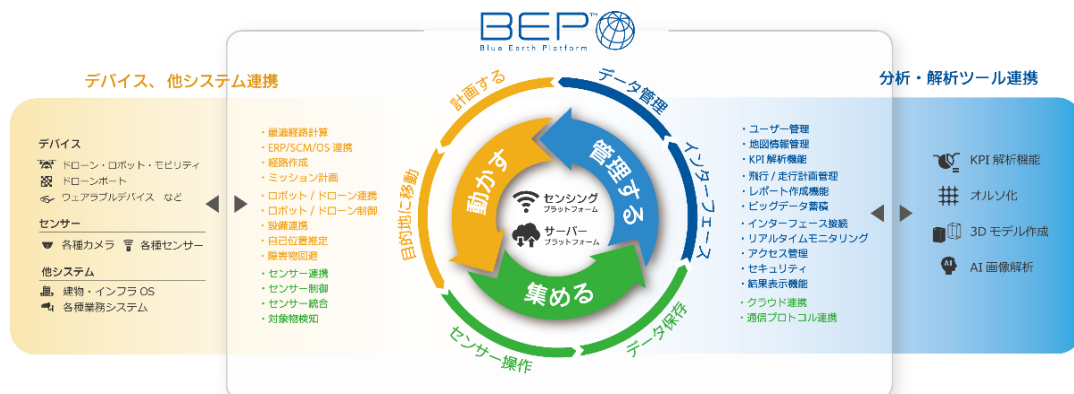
BEP
Blue Earth Platform

デバイス、他システム連携

デバイス
ドローン・ロボット・モビリティ
ドローンポート
ウェアラブルデバイス　など

センサー
各種カメラ　各種センサー

他システム
建物・インフラ OS
各種業務システム

・最適経路計算
・ERP/SCM/OS 連携
・経路作成
・ミッション計画
・ロボット / ドローン連携
・ロボット / ドローン制御
・設備連携
・自己位置推定
・障害物回避
・センサー連携
・センサー制御
・センサー統合
・対象物検知

計画する
データ管理
インターフェース
データ保存
センサー操作
目的地に移動

動かす
管理する
集める

センシング
プラットフォーム
サーバー
プラットフォーム

・ユーザー管理
・地図情報管理
・KPI 解析機能
・飛行 / 走行計画管理
・レポート作成機能
・ビッグデータ蓄積
・インターフェース接続
・リアルタイムモニタリング
・アクセス管理
・セキュリティ
・結果表示機能
・クラウド連携
・通信プロトコル連携

分析・解析ツール連携

KPI 解析機能
オルソ化
3D モデル作成
AI 画像解析